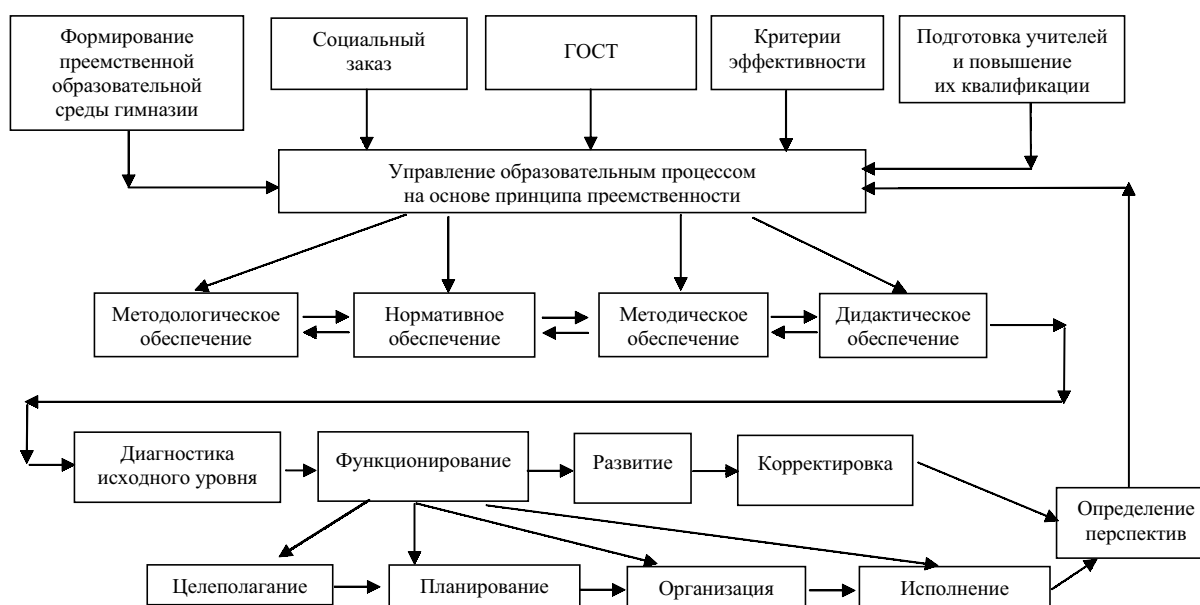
Формирование преемственной образовательной среды гимназии

Социальный заказ

ГОСТ

Критерии эффективности

Подготовка учителей и повышение их квалификации

Управление образовательным процессом на основе принципа преемственности

Методологическое обеспечение

Нормативное обеспечение

Методическое обеспечение

Дидактическое обеспечение

Диагностика исходного уровня

Функционирование

Развитие

Корректировка

Определение перспектив

Целеполагание

Планирование

Организация

Исполнение